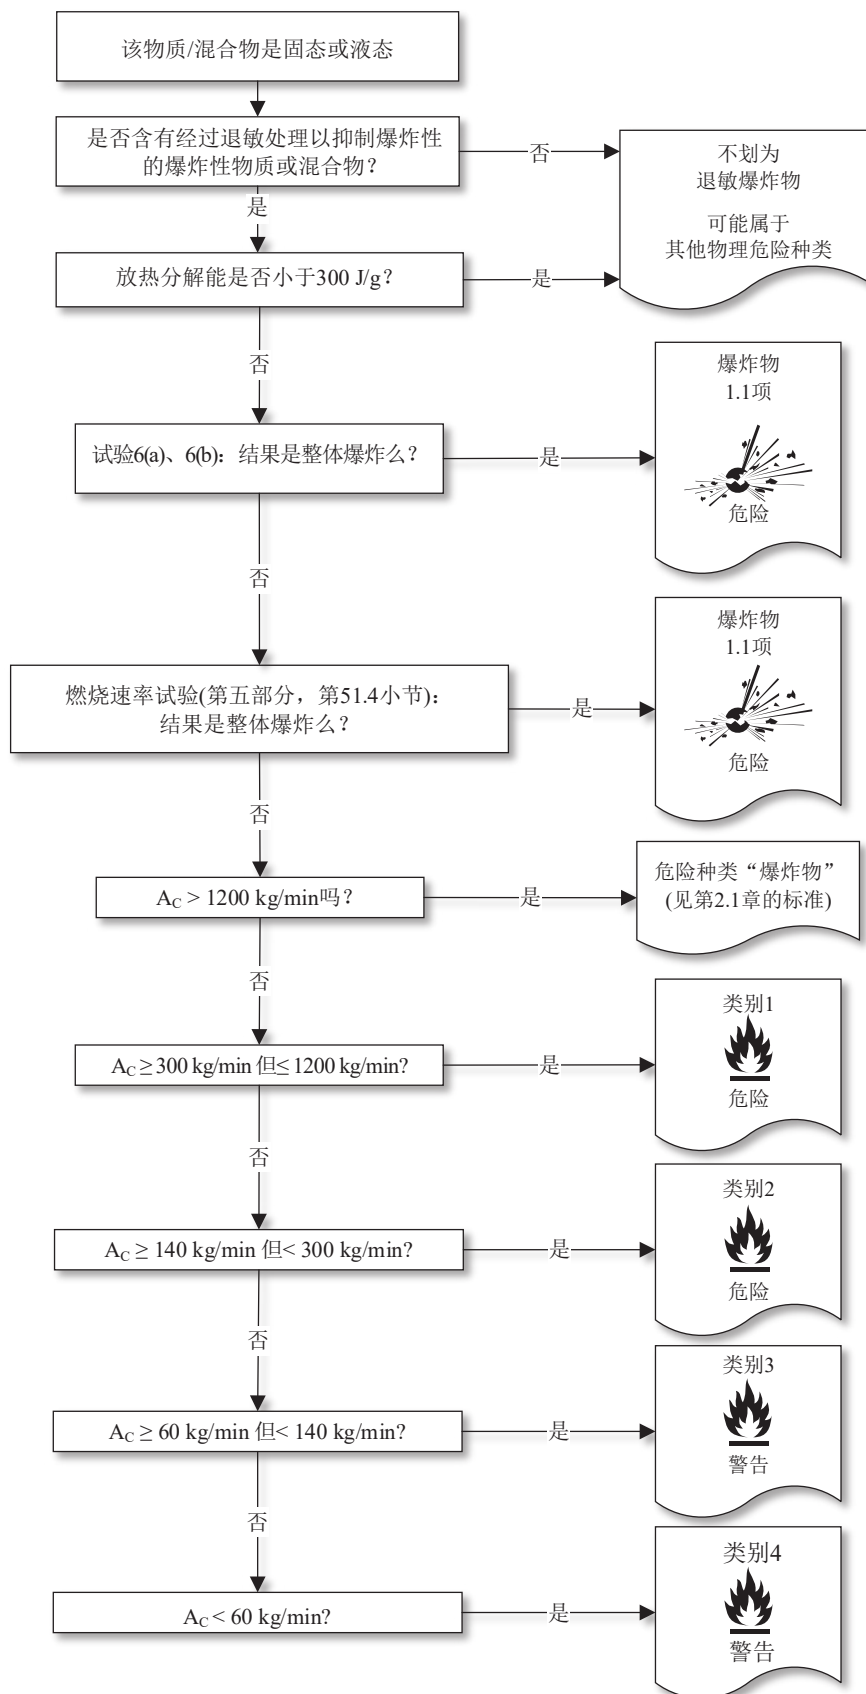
该物质/混合物是固态或液态

是否含有经过退敏处理以抑制爆炸性的爆炸性物质或混合物？

否

不划为退敏爆炸物

可能属于其他物理危险种类

是

放热分解能是否小于300 J/g？

是

否

试验6(a)、6(b)：结果是整体爆炸么？

是

爆炸物
1.1项
危险

否

燃烧速率试验(第五部分，第51.4小节)：结果是整体爆炸么？

是

爆炸物
1.1项
危险

否

$A_C$ > 1200 kg/min吗？

是

危险种类“爆炸物”(见第2.1章的标准)

否

$A_C \geq$ 300 kg/min 但$\leq$ 1200 kg/min?

是

类别1
危险

否

$A_C \geq$ 140 kg/min 但< 300 kg/min?

是

类别2
危险

否

$A_C \geq$ 60 kg/min 但< 140 kg/min?

是

类别3
警告

否

$A_C$ < 60 kg/min?

是

类别4
警告